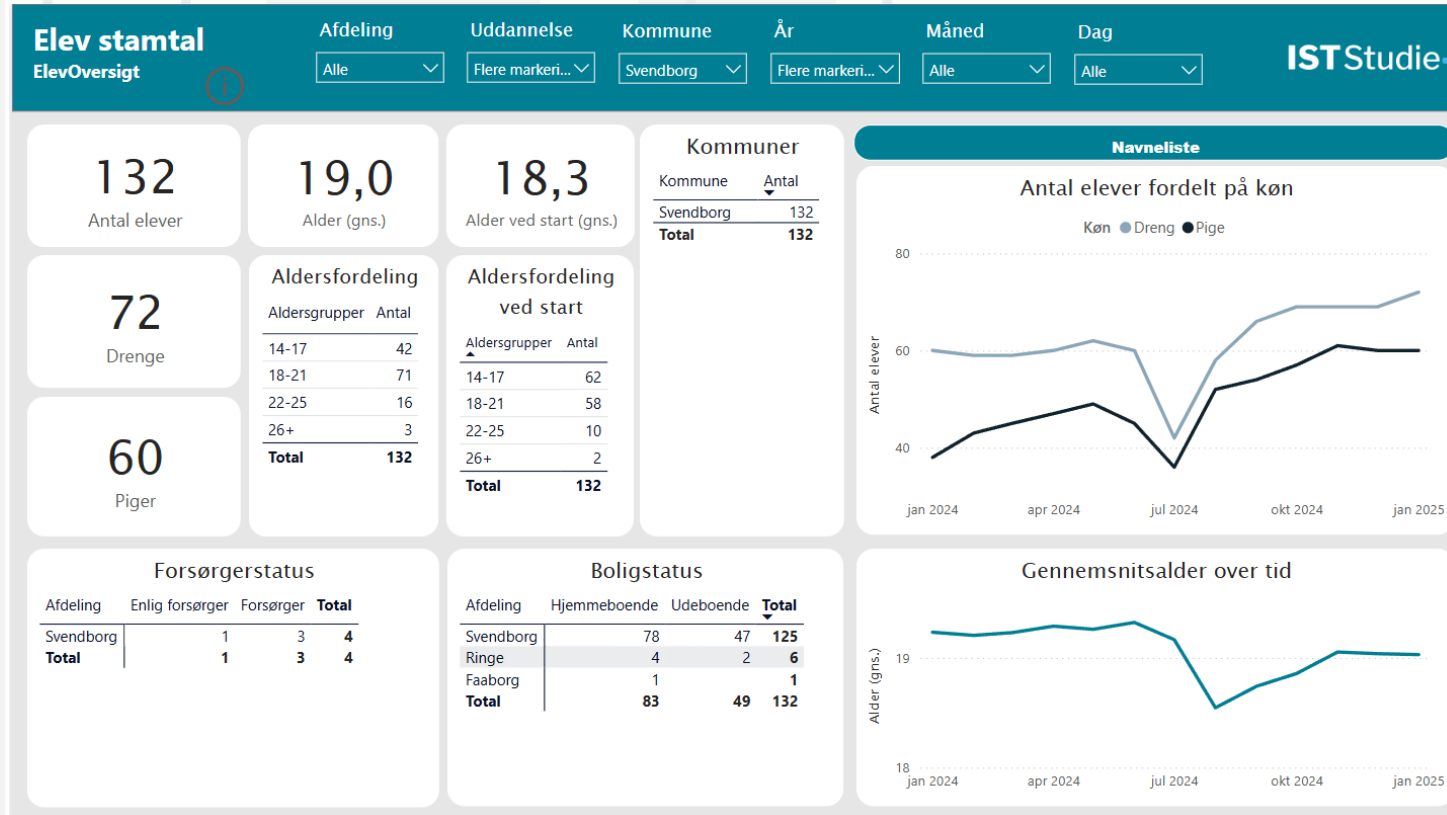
Elev stamtal
ElevOversigt

Afdeling
Alle

Uddannelse
Flere markeri...

Kommune
Svendborg

År
Flere markeri...

Måned
Alle

Dag
Alle

IST Studie

132
Antal elever

19,0
Alder (gns.)

18,3
Alder ved start (gns.)

Kommuner

| Kommune | Antal |
|---|---|
| Svendborg | 132 |
| Total | 132 |

Navneliste

Antal elever fordelt på køn
Køn Dreng Pige
80
60
40
Antal elever
jan 2024 apr 2024 jul 2024 okt 2024 jan 2025

72
Drenge

60
Piger

Aldersfordeling

| Aldersgrupper | Antal |
|---|---|
| 14-17 | 42 |
| 18-21 | 71 |
| 22-25 | 16 |
| 26+ | 3 |
| Total | 132 |

Aldersfordeling ved start

| Aldersgrupper | Antal |
|---|---|
| 14-17 | 62 |
| 18-21 | 58 |
| 22-25 | 10 |
| 26+ | 2 |
| Total | 132 |

Forsørgerstatus

| Afdeling | Enlig forsørger | Forsørger | Total |
|---|---|---|---|
| Svendborg | 1 | 3 | 4 |
| Total | 1 | 3 | 4 |

Boligstatus

| Afdeling | Hjemmeboende | Udeboende | Total |
|---|---|---|---|
| Svendborg | 78 | 47 | 125 |
| Ringe | 4 | 2 | 6 |
| Faaborg | 1 | | 1 |
| Total | 83 | 49 | 132 |

Gennemsnitsalder over tid
19
18
Alder (gns.)
jan 2024 apr 2024 jul 2024 okt 2024 jan 2025